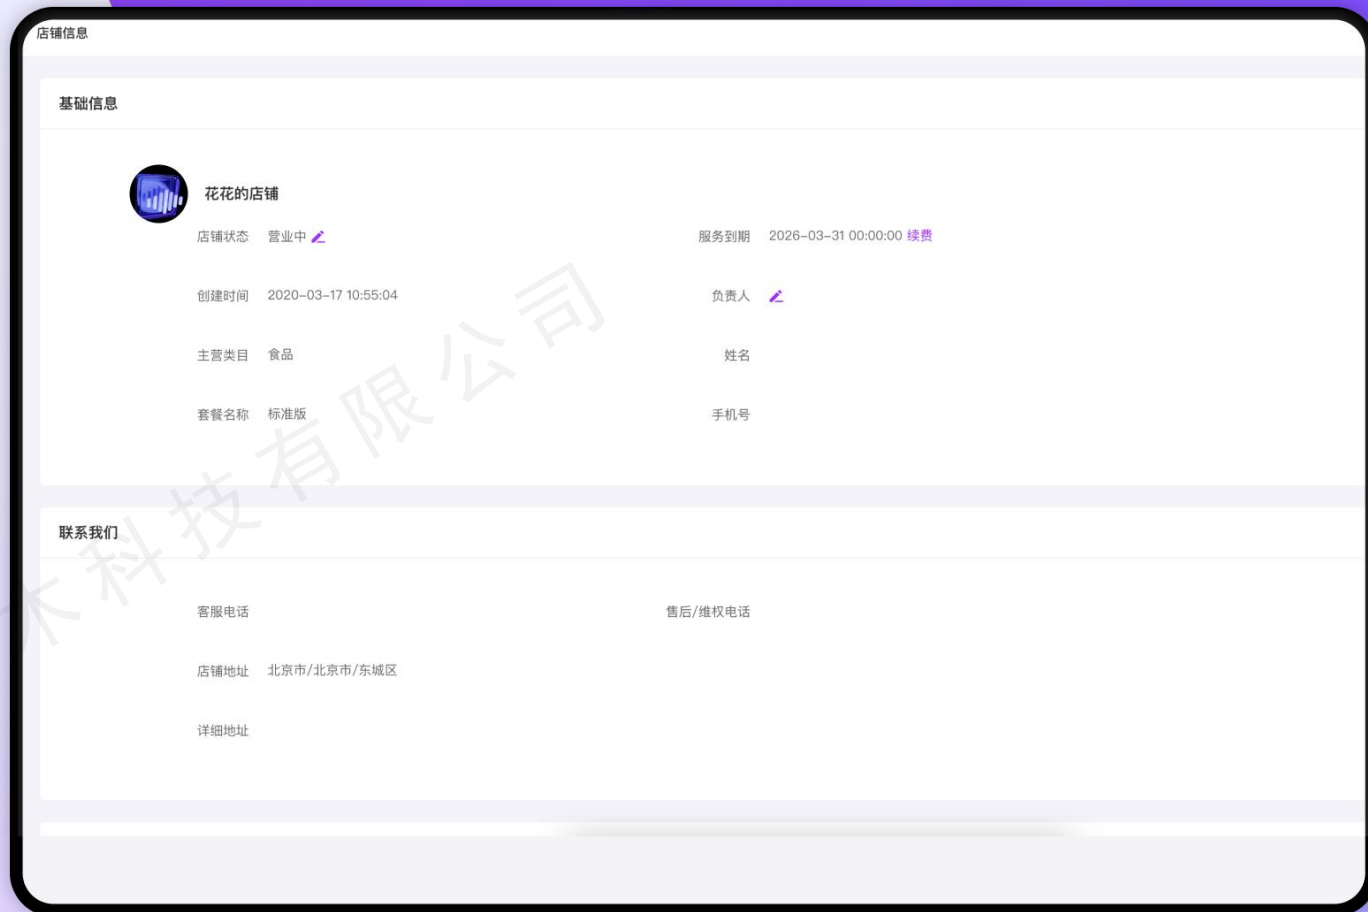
店铺信息

基础信息

花花的店铺

店铺状态 营业中

服务到期 2026-03-31 00:00:00 续费

创建时间 2020-03-17 10:55:04

负责人

主营类目 食品

姓名

套餐名称 标准版

手机号

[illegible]科技有限公司

联系我们

客服电话

售后/维权电话

店铺地址 北京市/北京市/东城区

详细地址